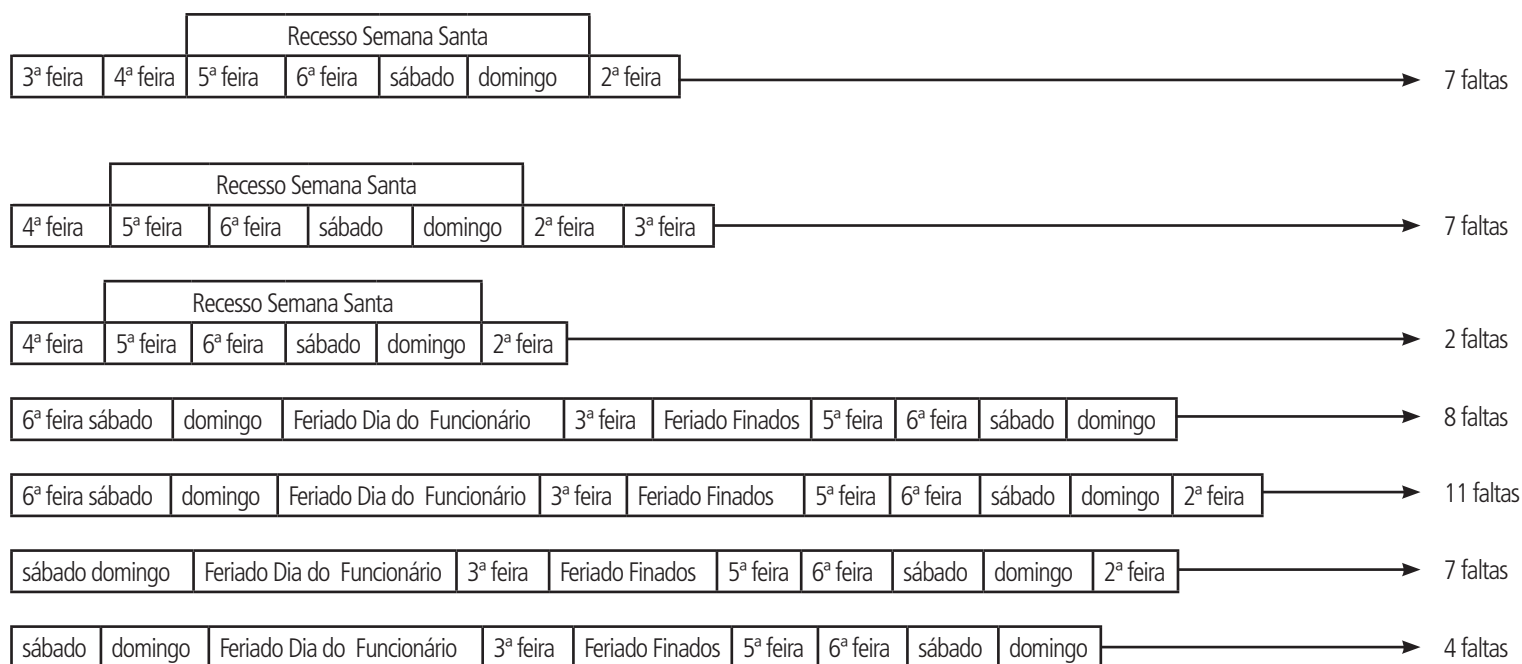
Recesso Semana Santa

| 3ª feira | 4ª feira | 5ª feira | 6ª feira | sábado | domingo | 2ª feira |
|---|---|---|---|---|---|---|

7 faltas

Recesso Semana Santa

| 4ª feira | 5ª feira | 6ª feira | sábado | domingo | 2ª feira | 3ª feira |
|---|---|---|---|---|---|---|

7 faltas

Recesso Semana Santa

| 4ª feira | 5ª feira | 6ª feira | sábado | domingo | 2ª feira |
|---|---|---|---|---|---|

2 faltas

| 6ª feira sábado | domingo | Feriado Dia do Funcionário | 3ª feira | Feriado Finados | 5ª feira | 6ª feira | sábado | domingo |
|---|---|---|---|---|---|---|---|---|

8 faltas

| 6ª feira sábado | domingo | Feriado Dia do Funcionário | 3ª feira | Feriado Finados | 5ª feira | 6ª feira | sábado | domingo | 2ª feira |
|---|---|---|---|---|---|---|---|---|---|

11 faltas

| sábado domingo | Feriado Dia do Funcionário | 3ª feira | Feriado Finados | 5ª feira | 6ª feira | sábado | domingo | 2ª feira |
|---|---|---|---|---|---|---|---|---|

7 faltas

| sábado | domingo | Feriado Dia do Funcionário | 3ª feira | Feriado Finados | 5ª feira | 6ª feira | sábado | domingo |
|---|---|---|---|---|---|---|---|---|

4 faltas